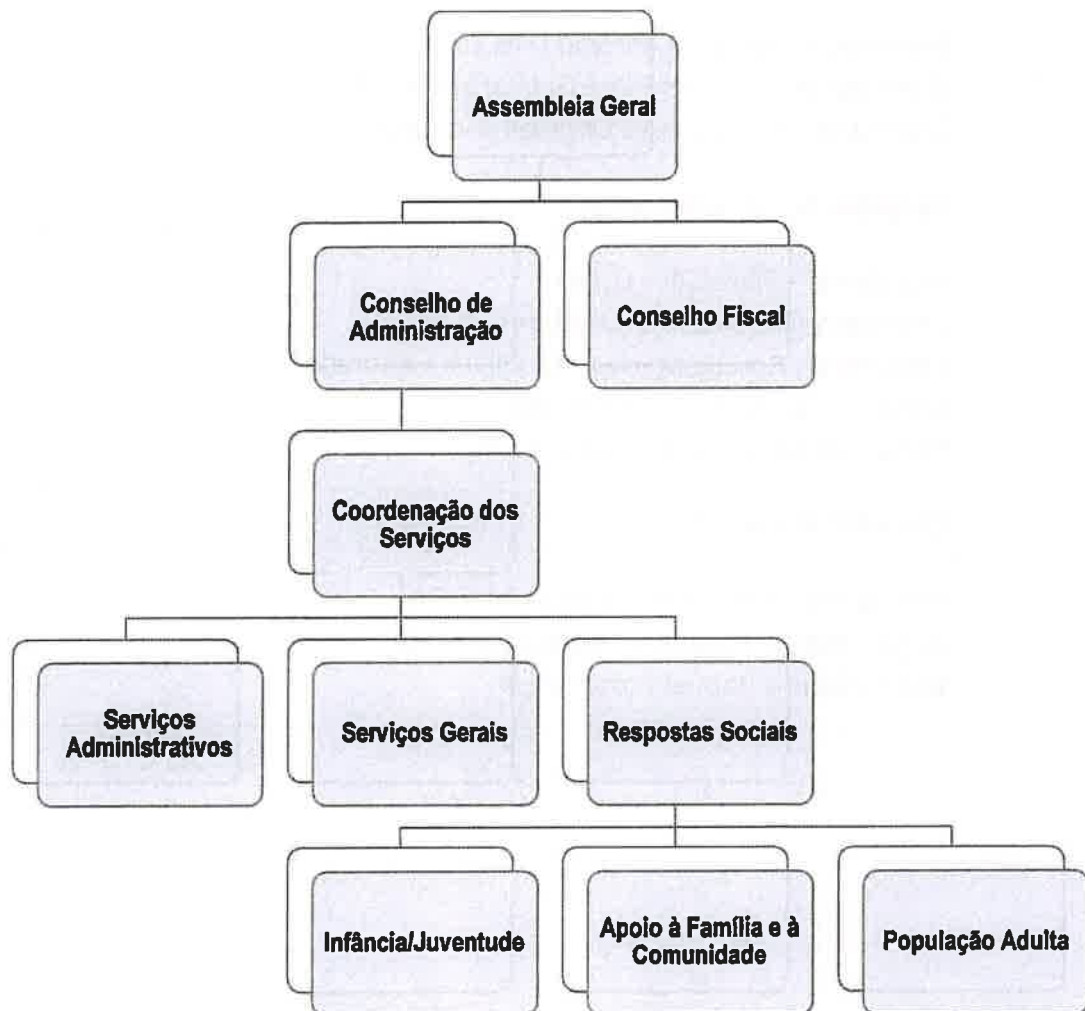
Assembleia Geral

Conselho de Administração

Conselho Fiscal

Coordenação dos Serviços

Serviços Administrativos

Serviços Gerais

Respostas Sociais

Infância/Juventude

Apoio à Família e à Comunidade

População Adulta